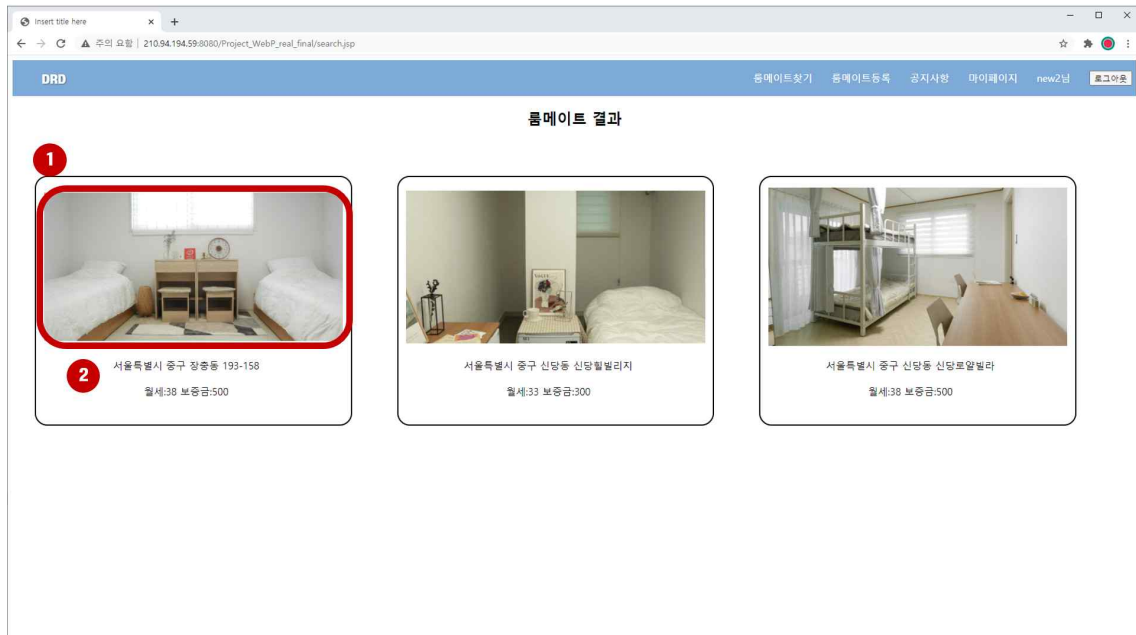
Insert title here × +

← → C ▲ 주의 요함 | 210.94.194.59:8080/Project_WebP_real_final/search.jsp

DRD

룸메이트찾기 룸메이트등록 공지사항 마이페이지 new2님 로그아웃

룸메이트 결과

1

2

서울특별시 중구 장충동 193-158

월세:38 보증금:500

서울특별시 중구 신당동 신당힐빌리지

월세:33 보증금:300

서울특별시 중구 신당동 신당로얄빌라

월세:38 보증금:500